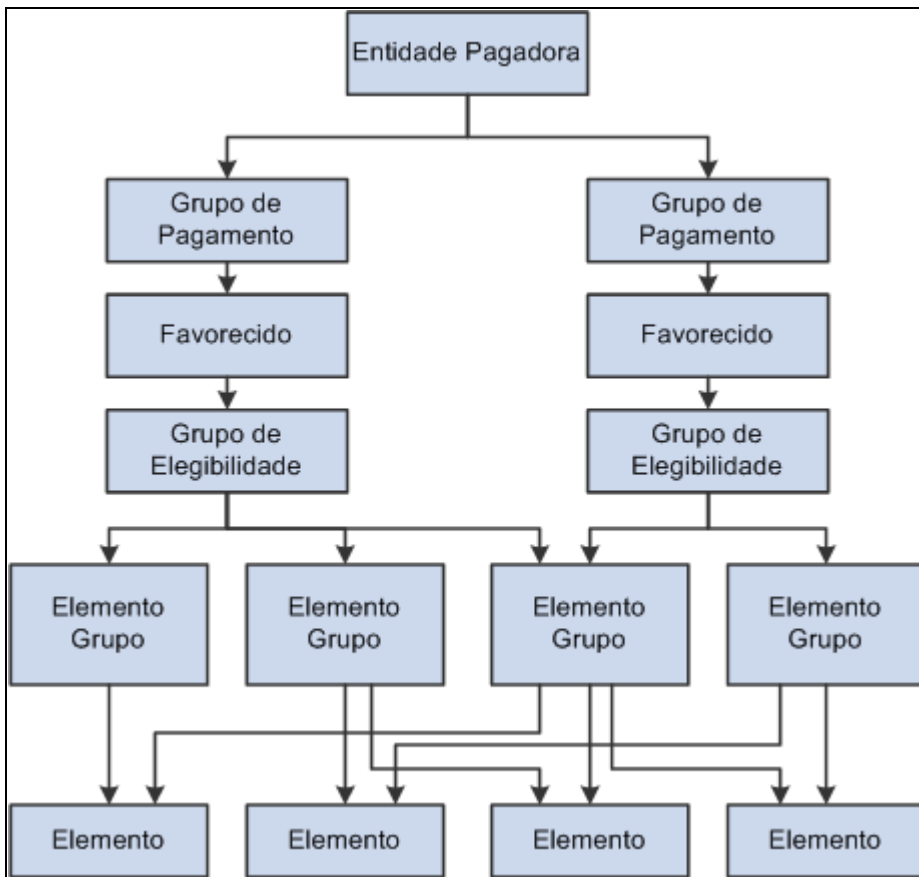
Entidade Pagadora

Grupo de Pagamento

Grupo de Pagamento

Favorecido

Favorecido

Grupo de Elegibilidade

Grupo de Elegibilidade

Elemento Grupo

Elemento Grupo

Elemento Grupo

Elemento Grupo

Elemento

Elemento

Elemento

Elemento